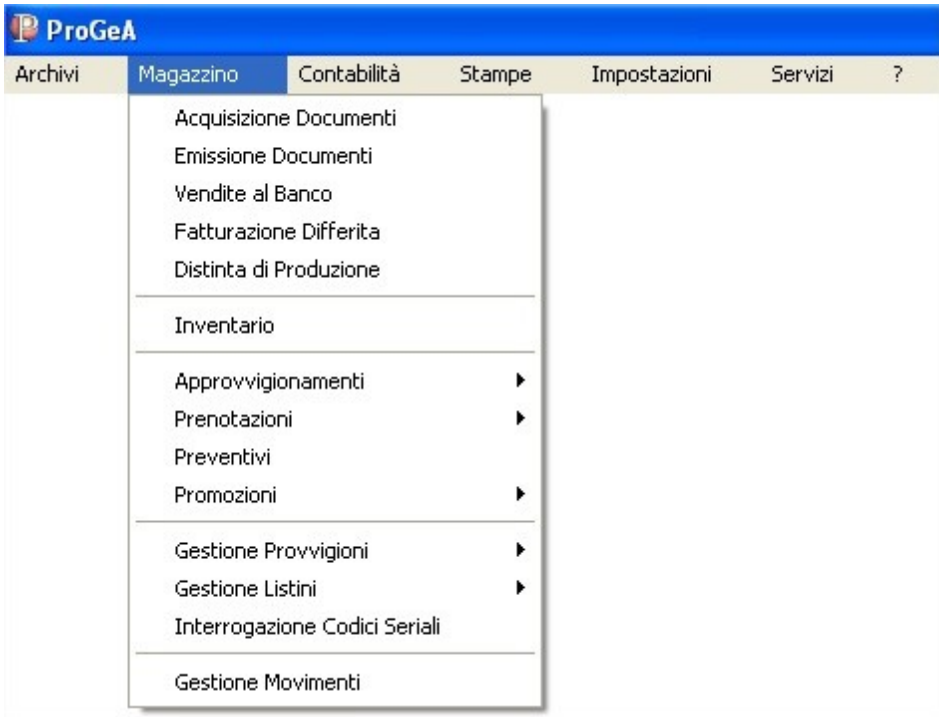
ProGeA

Archivi Magazzino Contabilità Stampe Impostazioni Servizi ?

Acquisizione Documenti
Emissione Documenti
Vendite al Banco
Fatturazione Differita
Distinta di Produzione

Inventario

Approvvigionamenti
Prenotazioni
Preventivi
Promozioni

Gestione Provvigioni
Gestione Listini
Interrogazione Codici Seriali

Gestione Movimenti